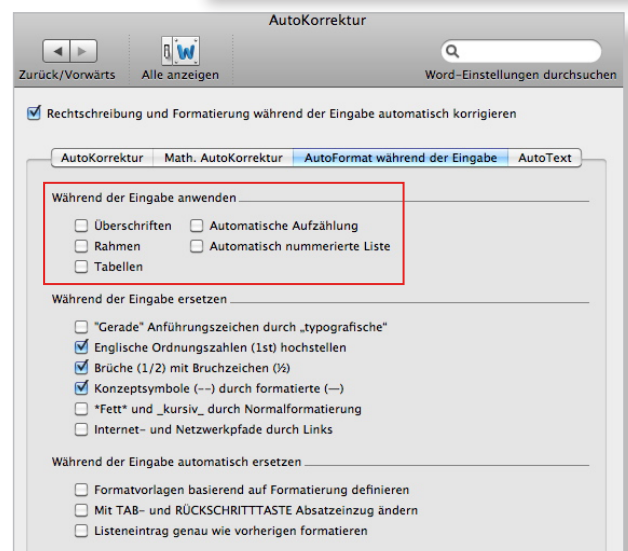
AutoKorrektur

Zurück/Vorwärts

Alle anzeigen

Word-Einstellungen durchsuchen

Rechtschreibung und Formatierung während der Eingabe automatisch korrigieren

AutoKorrektur | Math. AutoKorrektur | AutoFormat während der Eingabe | AutoText

Während der Eingabe anwenden

Überschriften

Automatische Aufzählung

Rahmen

Automatisch nummerierte Liste

Tabellen

Während der Eingabe ersetzen

"Gerade" Anführungszeichen durch „typografische"

Englische Ordnungszahlen (1st) hochstellen

Brüche (1/2) mit Bruchzeichen (½)

Konzeptsymbole (--) durch formatierte (—)

*Fett* und _kursiv_ durch Normalformatierung

Internet- und Netzwerkpfade durch Links

Während der Eingabe automatisch ersetzen

Formatvorlagen basierend auf Formatierung definieren

Mit TAB- und RÜCKSCHRITTTASTE Absatzeinzug ändern

Listeneintrag genau wie vorherigen formatieren